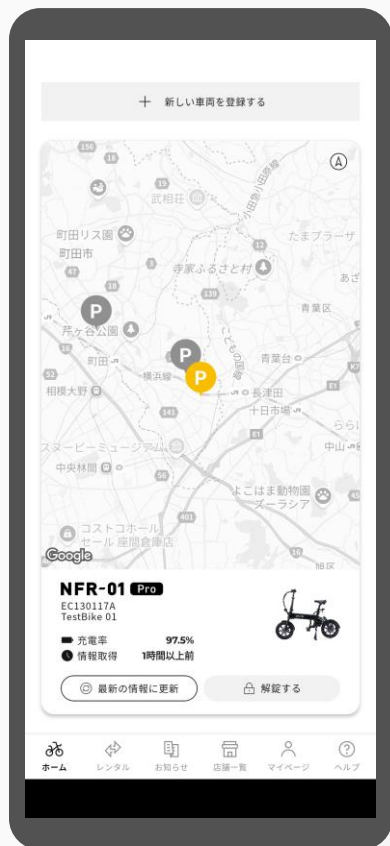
＋ 新しい車両を登録する

Ⓐ
156
19
武相荘
町田リス園
町田市
寺家ふるさと村
たまプラーザ
あざ
青葉区
P
芹ヶ谷公園
P
町田
横浜線
P
青葉台
相模大野
長津田
十日市場
141
スヌーピーミュージアム
中山
中央林間
よこはま動物園 ズーラシア
コストコホールセール 座間倉庫店
401
Google
16

NFR-01 Pro
EC130117A
TestBike 01
充電率 97.5%
情報取得 1時間以上前
最新の情報に更新
解錠する

ホーム
レンタル
お知らせ
店舗一覧
マイページ
ヘルプ